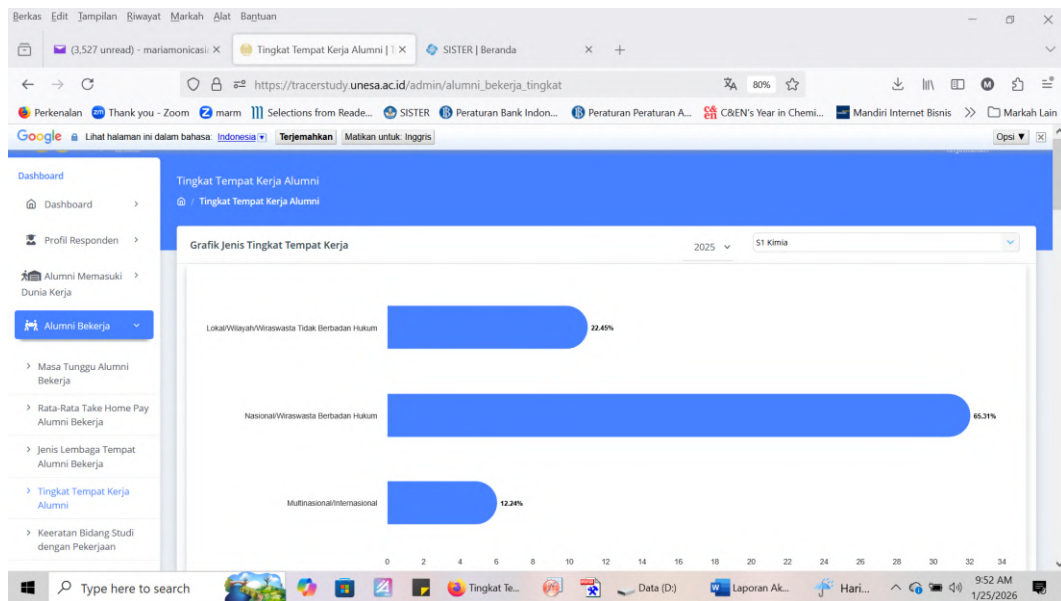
Berkas Edit Tampilan Riwayat Markah Alat Bantuan

(3,527 unread) - mariamonicasi ×
Tingkat Tempat Kerja Alumni | ×
SISTER | Beranda ×
+

https://tracerstudy.unesa.ac.id/admin/alumni_bekerja_tingkat
80%

Perkenalan
Thank you - Zoom
marm
Selections from Reade...
SISTER
Peraturan Bank Indon...
Peraturan Peraturan A...
C&EN's Year in Chemi...
Mandiri Internet Bisnis
>>
Markah Lain

Google Lihat halaman ini dalam bahasa: Indonesia Terjemahkan Matikan untuk: Inggris Opsi ▼ ×

Dashboard
Dashboard
Profil Responden
Alumni Memasuki Dunia Kerja
Alumni Bekerja
Masa Tunggu Alumni Bekerja
Rata-Rata Take Home Pay Alumni Bekerja
Jenis Lembaga Tempat Alumni Bekerja
Tingkat Tempat Kerja Alumni
Keeratan Bidang Studi dengan Pekerjaan

Tingkat Tempat Kerja Alumni
/ Tingkat Tempat Kerja Alumni

Grafik Jenis Tingkat Tempat Kerja
2025
S1 Kimia

Lokal/Wilayah/Wiraswasta Tidak Berbadan Hukum 22.45%
Nasional/Wiraswasta Berbadan Hukum 65.31%
Multinasional/Internasional 12.24%

0 2 4 6 8 10 12 14 16 18 20 22 24 26 28 30 32 34

Type here to search
Tingkat Te...
Data (D:)
Laporan Ak...
Hari...
9:52 AM
1/25/2026